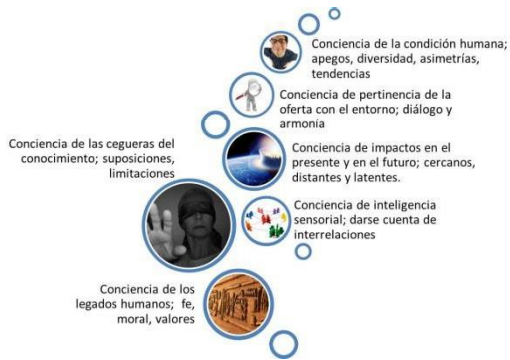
Conciencia de la condición humana; apegos, diversidad, asimetrías, tendencias

Conciencia de pertinencia de la oferta con el entorno; diálogo y armonía

Conciencia de las cegueras del conocimiento; suposiciones, limitaciones

Conciencia de impactos en el presente y en el futuro; cercanos, distantes y latentes.

Conciencia de inteligencia sensorial; darse cuenta de interrelaciones

Conciencia de los legados humanos; fe, moral, valores